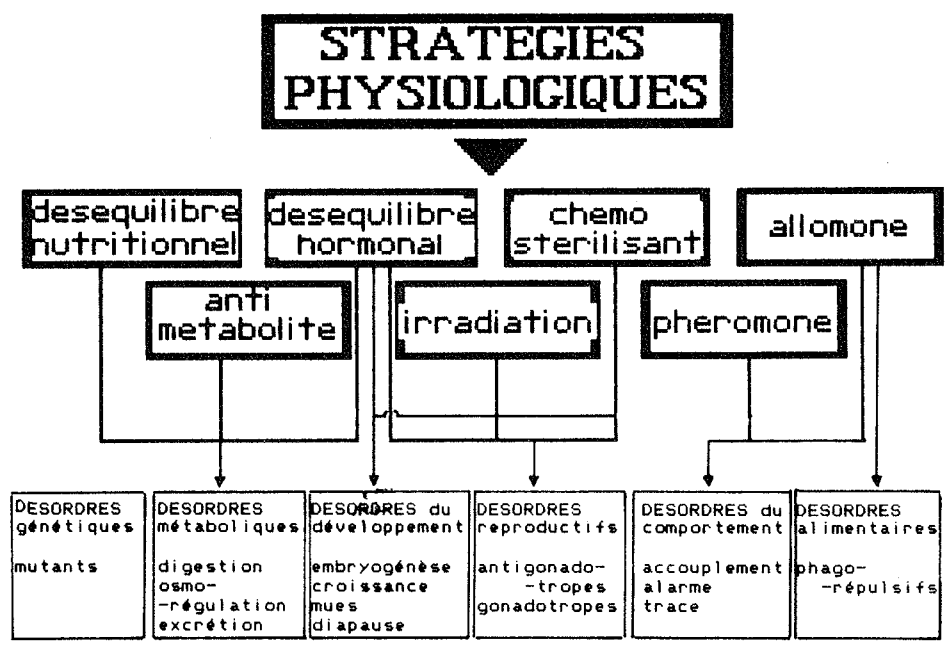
STRATEGIES PHYSIOLOGIQUES

desequilibre nutritionnel

desequilibre hormonal

chemo sterilisant

allomone

anti metabolite

irradiation

pheromone

DESORDRES génétiques

mutants

DESORDRES métaboliques

digestion
osmo-régulation
excrétion

DESORDRES du développement

embryogénèse
croissance
mues
diapause

DESORDRES reproductifs

antigonado-tropes
gonadotropes

DESORDRES du comportement

accouplement
alarme
trace

DESORDRES alimentaires

phago-répulsifs